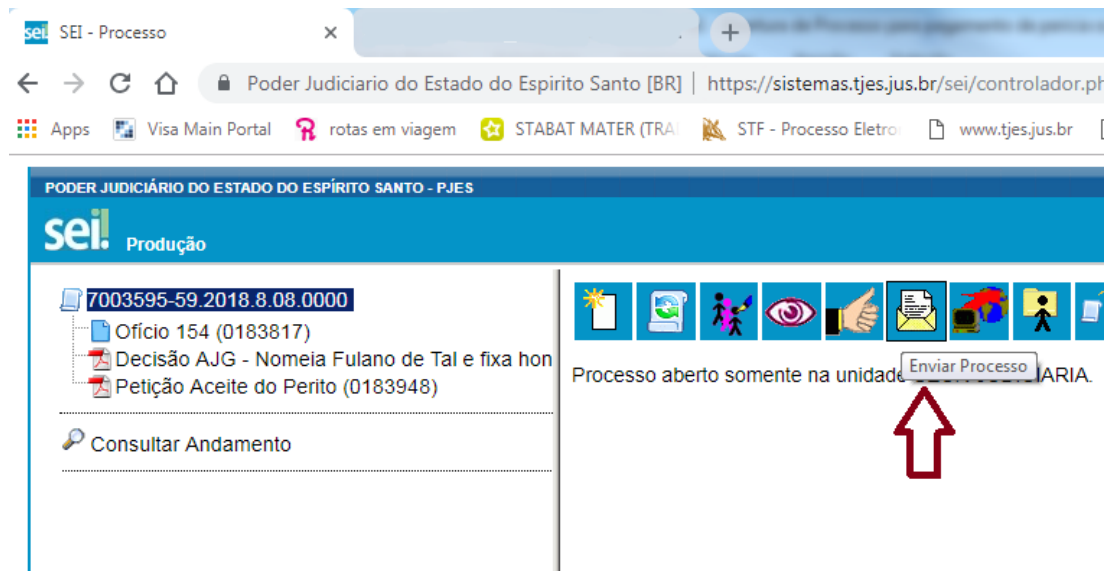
SEI - Processo ×

Poder Judiciario do Estado do Espirito Santo [BR] | https://sistemas.tjes.jus.br/sei/controlador.ph

Apps Visa Main Portal rotas em viagem STABAT MATER (TRA STF - Processo Eletro www.tjes.jus.br

PODER JUDICIÁRIO DO ESTADO DO ESPÍRITO SANTO - PJES

sei! Produção

7003595-59.2018.8.08.0000
Ofício 154 (0183817)
Decisão AJG - Nomeia Fulano de Tal e fixa hon
Petição Aceite do Perito (0183948)

Consultar Andamento

Enviar Processo

Processo aberto somente na unidade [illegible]IARIA.